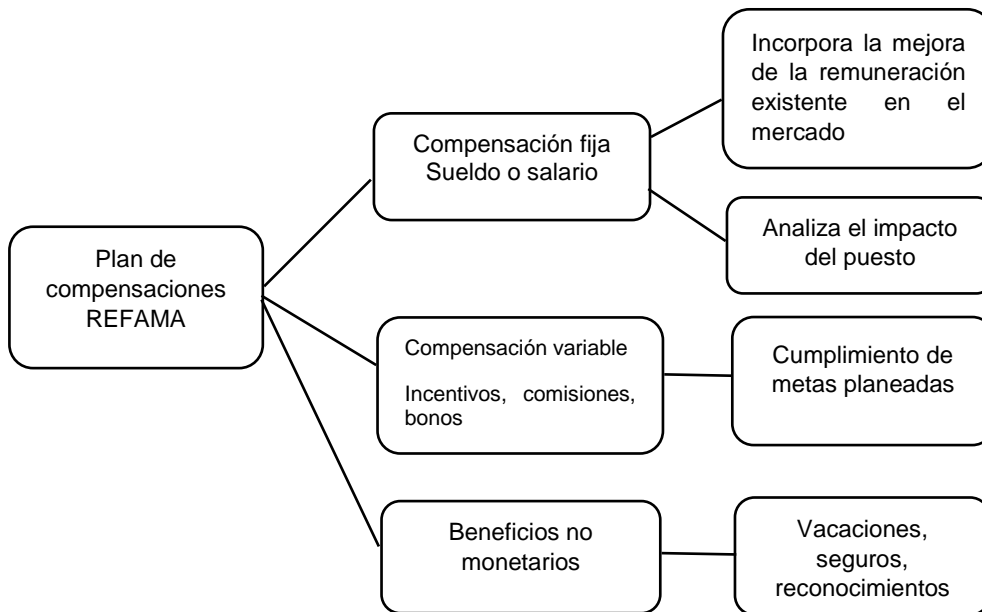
Plan de compensaciones REFAMA

Compensación fija
Sueldo o salario

Incorpora la mejora de la remuneración existente en el mercado

Analiza el impacto del puesto

Compensación variable

Incentivos, comisiones, bonos

Cumplimiento de metas planeadas

Beneficios no monetarios

Vacaciones, seguros, reconocimientos